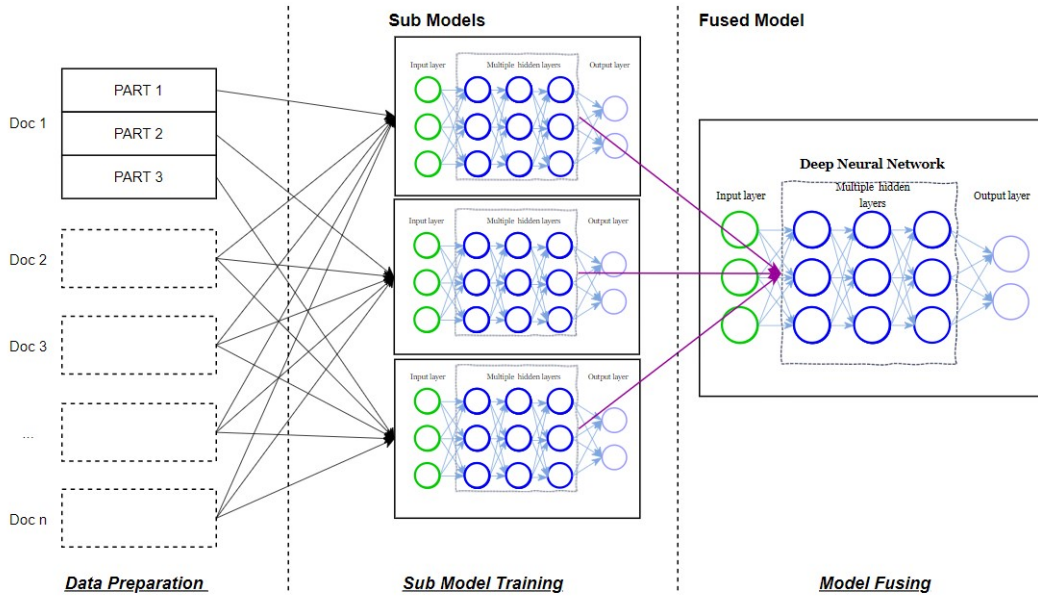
Sub Models

Fused Model

Doc 1

PART 1

PART 2

PART 3

Doc 2

Doc 3

...

Doc n

Input layer

Multiple hidden layers

Output layer

Input layer

Multiple hidden layers

Output layer

Input layer

Multiple hidden layers

Output layer

Deep Neural Network

Input layer

Multiple hidden layers

Output layer

Data Preparation

Sub Model Training

Model Fusing